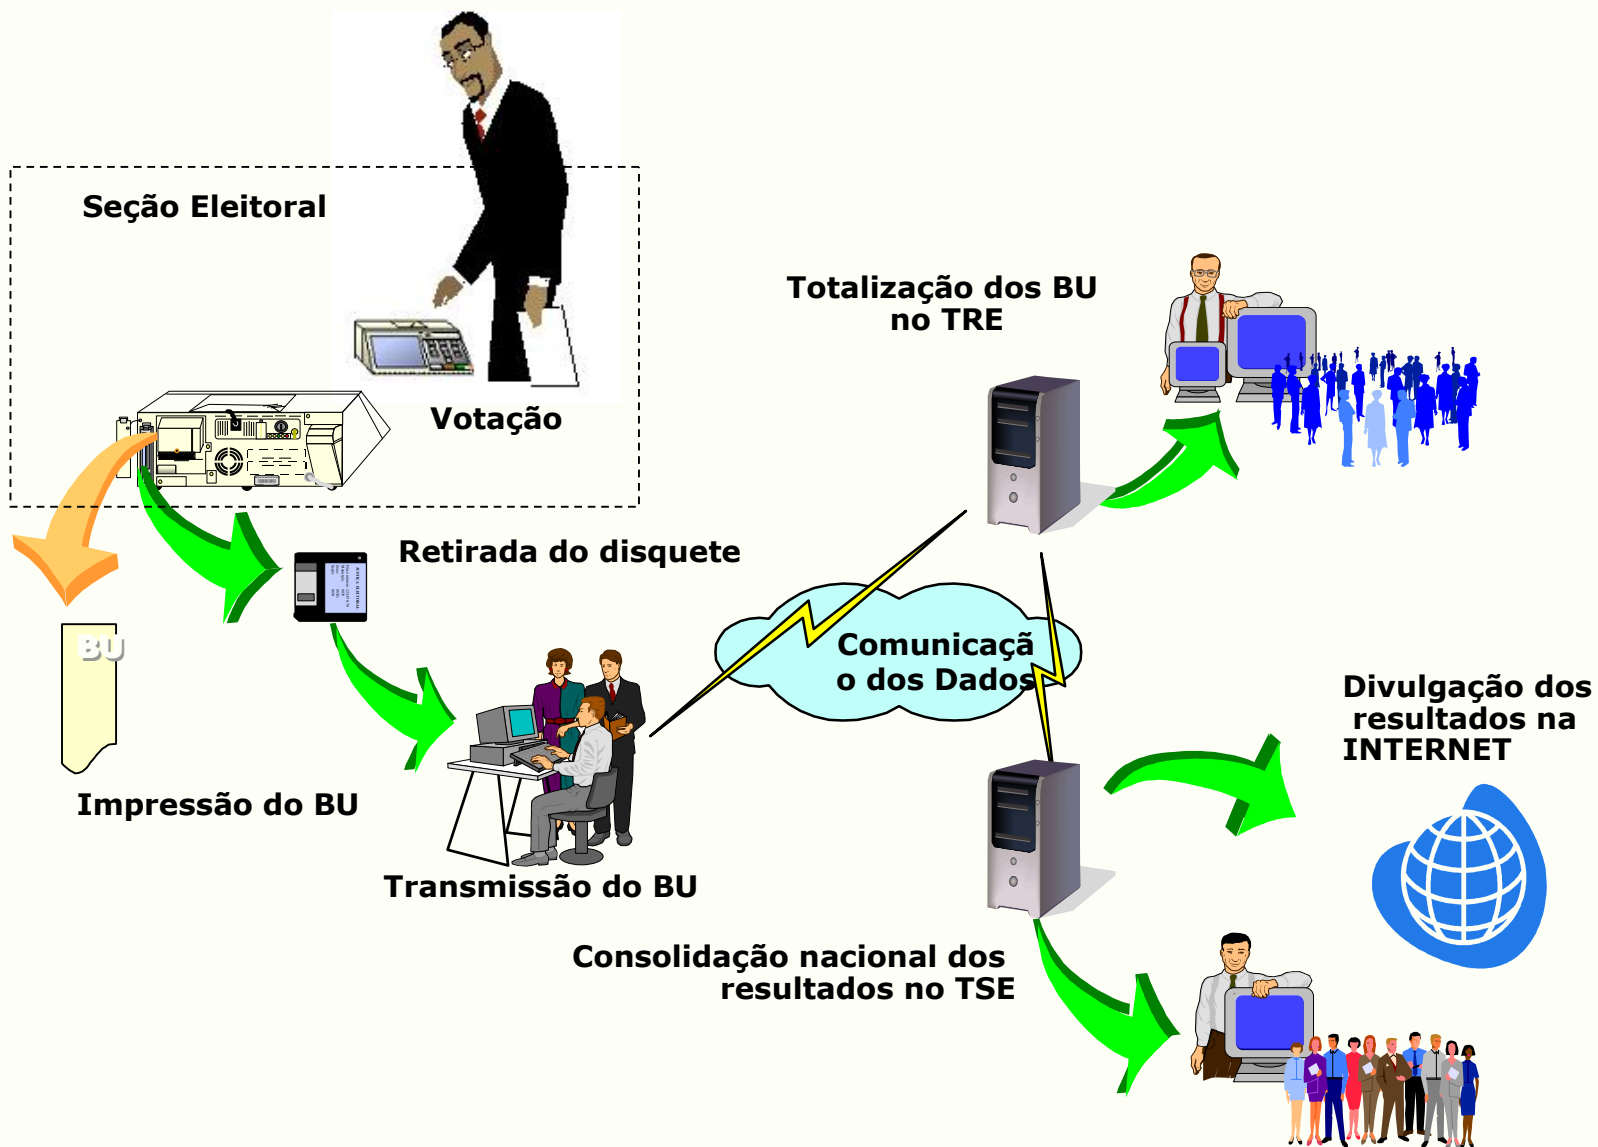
Seção Eleitoral

Votação

BU

Impressão do BU

Retirada do disquete

Transmissão do BU

Comunicaçã o dos Dados

Totalização dos BU no TRE

Divulgação dos resultados na INTERNET

Consolidação nacional dos resultados no TSE